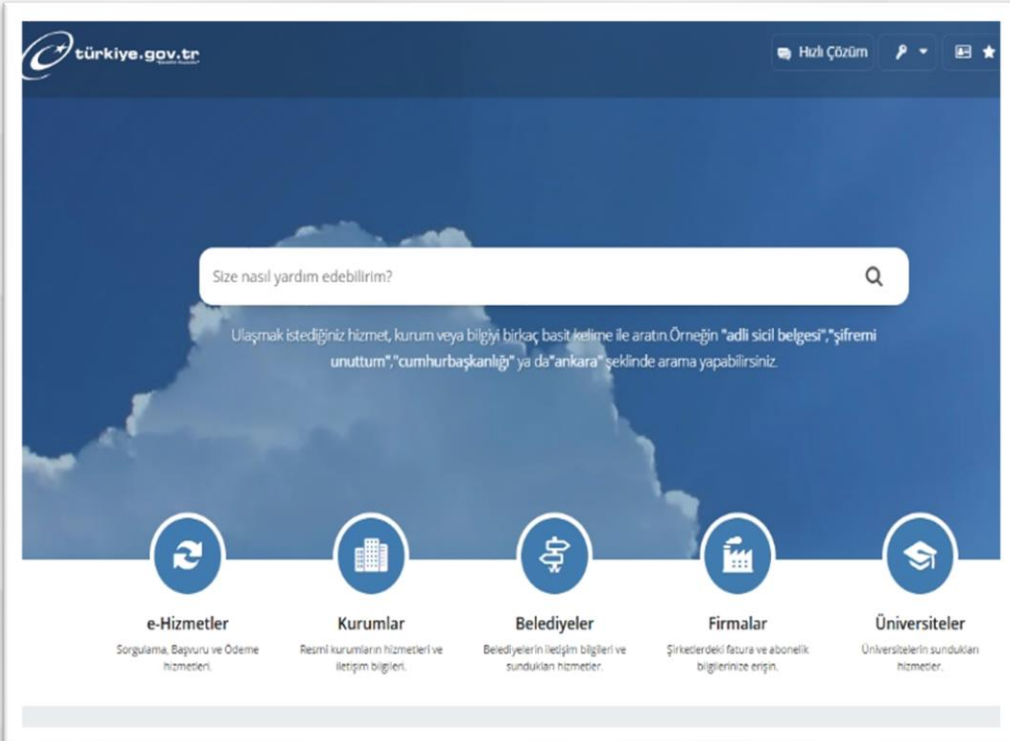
türkiye.gov.tr

Hızlı Çözüm

Size nasıl yardım edebilirim?

Ulaşmak istediğiniz hizmet, kurum veya bilgiyi birkaç basit kelime ile aratın.Örneğin "adli sicil belgesi","şifremi unuttum","cumhurbaşkanlığı" ya da"ankara" şeklinde arama yapabilirsiniz.

e-Hizmetler
Sorgulama, Başvuru ve Ödeme hizmetleri.

Kurumlar
Resmi kurumların hizmetleri ve iletişim bilgileri.

Belediyeler
Belediyelerin iletişim bilgileri ve sundukları hizmetler.

Firmalar
Şirketlerdeki fatura ve abonelik bilgilerinize erişin.

Üniversiteler
Üniversitelerin sundukları hizmetler.